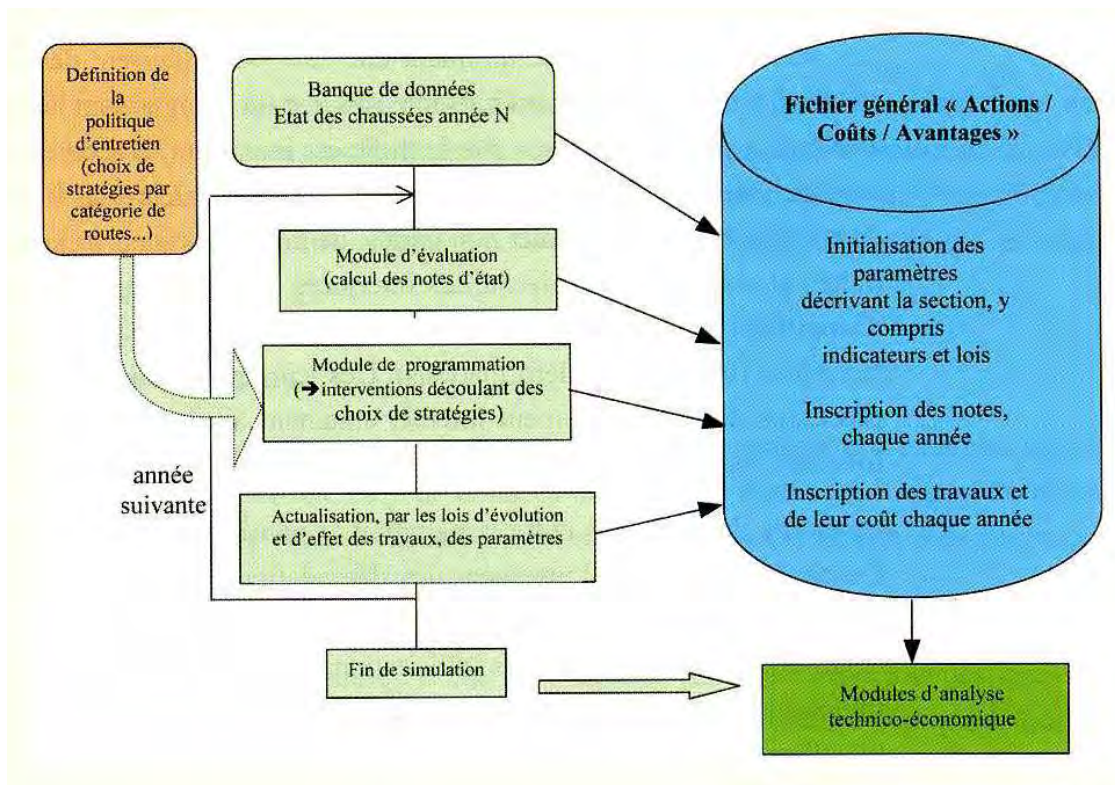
Définition de la politique d'entretien (choix de stratégies par catégorie de routes...)

Banque de données
Etat des chaussées année N

Module d'évaluation
(calcul des notes d'état)

Module de programmation
(➔interventions découlant des choix de stratégies)

année suivante

Actualisation, par les lois d'évolution et d'effet des travaux, des paramètres

Fin de simulation

Fichier général « Actions / Coûts / Avantages »

Initialisation des paramètres décrivant la section, y compris indicateurs et lois

Inscription des notes, chaque année

Inscription des travaux et de leur coût chaque année

Modules d'analyse technico-économique